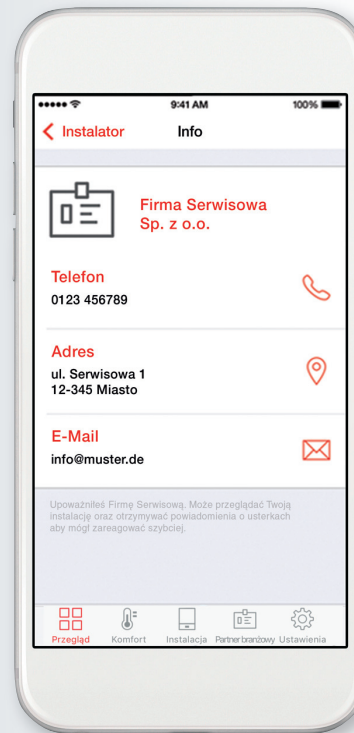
9:41 AM
100%

Instalator
Info

Firma Serwisowa Sp. z o.o.

Telefon
0123 456789

Adres
ul. Serwisowa 1
12-345 Miasto

E-Mail
info@muster.de

Upoważniłeś Firmę Serwisową. Może przeglądać Twoją instalację oraz otrzymywać powiadomienia o usterkach aby mógł zareagować szybciej.

Przegląd
Komfort
Instalacja
Partner branżowy
Ustawienia